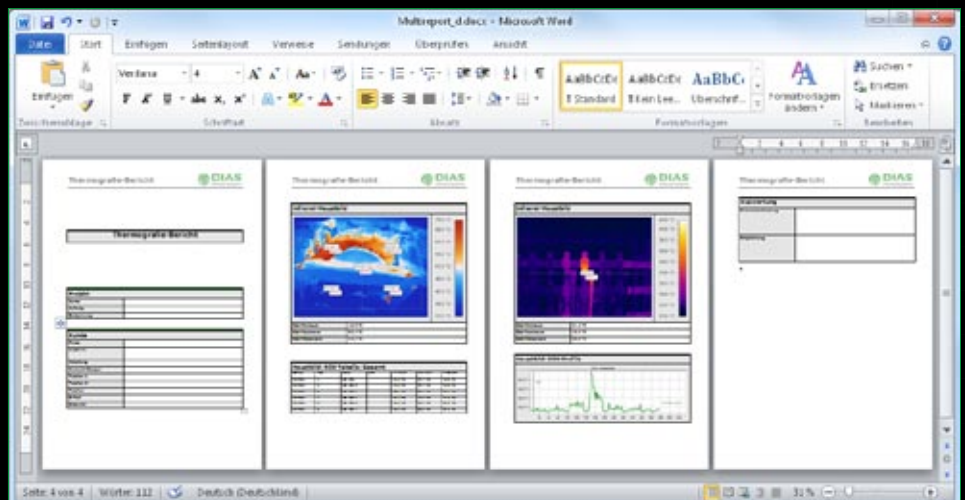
Multireport_d.docx - Microsoft Word

Datei Start Einfügen Seitenlayout Verweise Sendungen Überprüfen Ansicht

Einfügen
Zwischenablage

Verdana 4
Schriftart

Absatz

AaBbCcDc ¶ Standard
AaBbCcDc ¶ Kein Lee...
AaBbCc Überschrif...
Formatvorlagen

Formatvorlagen ändern

Suchen
Ersetzen
Markieren
Bearbeiten

Thermografie Bericht DIAS
Thermografie Bericht

Thermografie Bericht DIAS
Infrarot Hauptbild

Thermografie Bericht DIAS
Infrarot Hauptbild

Thermografie Bericht DIAS

Seite: 4 von 4 Wörter: 112 Deutsch (Deutschland) 31 %